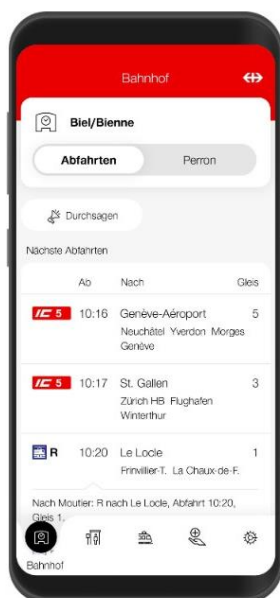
Bahnhof

Biel/Bienne

Abfahrten

Perron

Durchsagen

Nächste Abfahrten

| | Ab | Nach | Gleis |
|---|---|---|---|
| IC 5 | 10:16 | Genève-Aéroport<br>Neuchâtel Yverdon Morges Genève | 5 |
| IC 5 | 10:17 | St. Gallen<br>Zürich HB Flughafen Winterthur | 3 |
| R | 10:20 | Le Locle<br>Frinvillier-T. La Chaux-de-F. | 1 |

Nach Moutier: R nach Le Locle, Abfahrt 10:20, Gleis 1.

Bahnhof